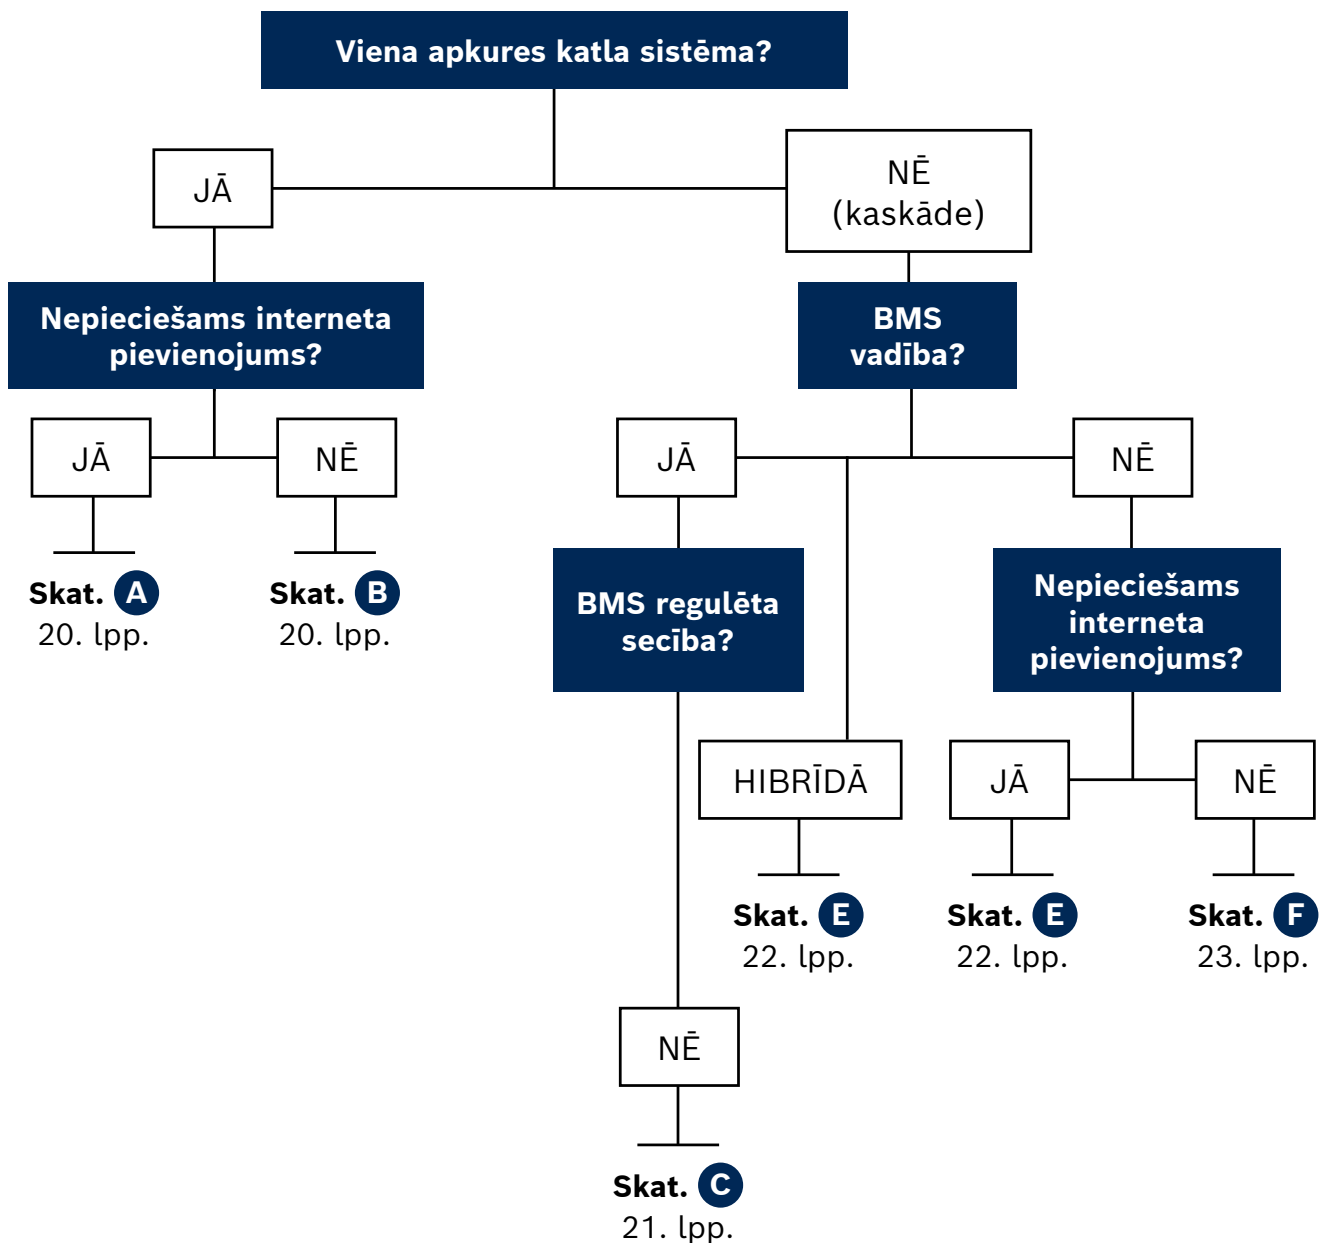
Viena apkures katla sistēma?

JĀ

NĒ (kaskāde)

Nepieciešams interneta pievienojums?

BMS vadība?

JĀ

NĒ

JĀ

NĒ

Skat. A 20. lpp.

Skat. B 20. lpp.

BMS regulēta secība?

Nepieciešams interneta pievienojums?

HIBRĪDĀ

JĀ

NĒ

Skat. E 22. lpp.

Skat. E 22. lpp.

Skat. F 23. lpp.

NĒ

Skat. C 21. lpp.